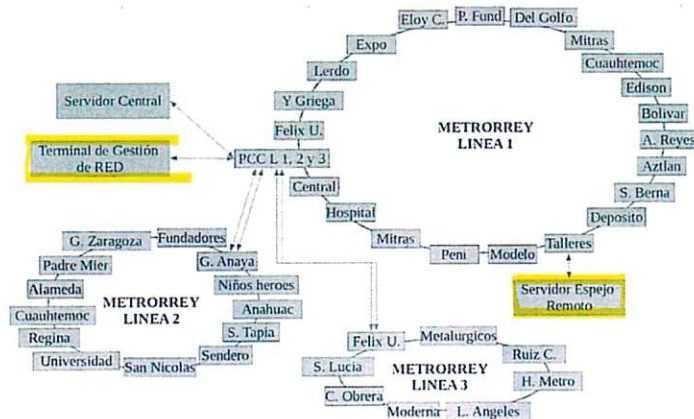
Eloy C.
P. Fund.
Del Golfo
Expo
Mitras
Lerdo
Cuauhtemoc
Servidor Central
Y Griega
Edison
Bolivar
Felix U.
METRORREY LINEA 1
A. Reyes
Terminal de Gestión de RED
PCC L 1, 2 y 3
Aztlan
Central
S. Berna
Hospital
Deposito
G. Zaragoza
Fundadores
Mitras
Talleres
Peni
Modelo
Padre Mier
G. Anaya
Alameda
Niños heroes
Servidor Espejo Remoto
METRORREY LINEA 2
Cuauhtemoc
Anahuac
Regina
S. Tapia
Felix U.
Metalurgicos
Universidad
Sendero
San Nicolas
Ruiz C.
S. Lucia
METRORREY LINEA 3
H. Metro
C. Obrera
Moderna
L. Angeles